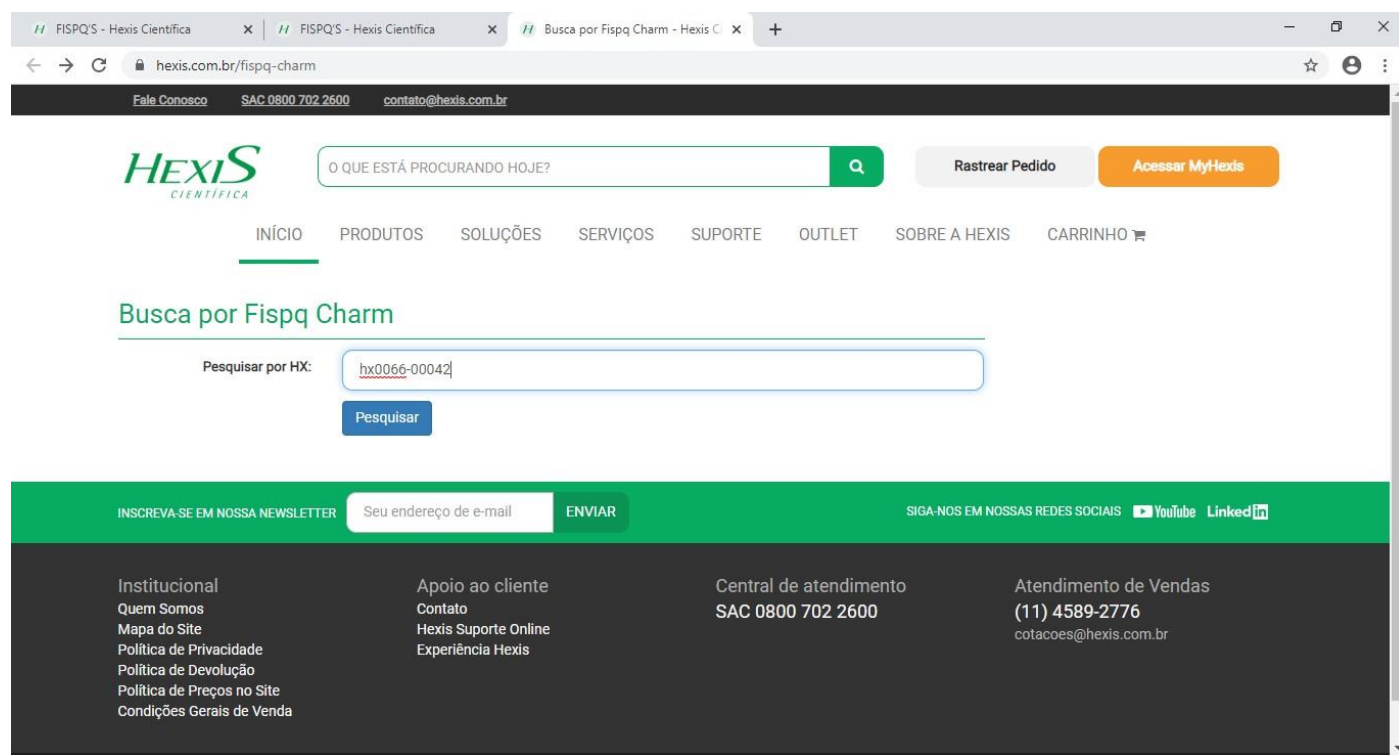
FISPQ'S - Hexis Científica
FISPQ'S - Hexis Científica
Busca por Fispq Charm - Hexis C
hexis.com.br/fispq-charm

Fale Conosco SAC 0800 702 2600 contato@hexis.com.br

HEXIS CIENTÍFICA

O QUE ESTÁ PROCURANDO HOJE?

Rastrear Pedido
Acessar MyHexis

INÍCIO PRODUTOS SOLUÇÕES SERVIÇOS SUPORTE OUTLET SOBRE A HEXIS CARRINHO

Busca por Fispq Charm

Pesquisar por HX: hx0066-00042

Pesquisar

INSCREVA-SE EM NOSSA NEWSLETTER Seu endereço de e-mail ENVIAR

SIGA-NOS EM NOSSAS REDES SOCIAIS YouTube Linked in

Institucional
Quem Somos
Mapa do Site
Política de Privacidade
Política de Devolução
Política de Preços no Site
Condições Gerais de Venda

Apoio ao cliente
Contato
Hexis Suporte Online
Experiência Hexis

Central de atendimento
SAC 0800 702 2600

Atendimento de Vendas
(11) 4589-2776
cotacoes@hexis.com.br